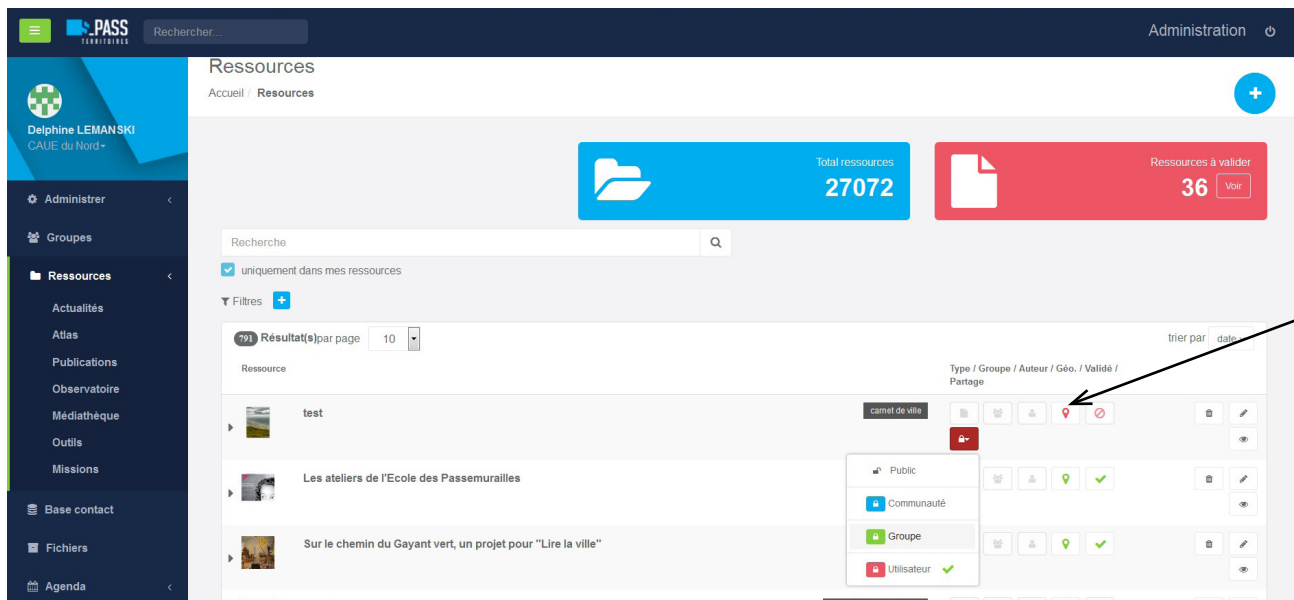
PASS TERRITOIRES

Recherche...

Administration

Delphine LEMANSKI
CAUE du Nord

Administrer
Groupes
Ressources
Actualités
Atlas
Publications
Observatoire
Médiathèque
Outils
Missions
Base contact
Fichiers
Agenda

Ressources
Accueil / Ressources

Total ressources
27072

Ressources à valider
36 Voir

Recherche

uniquement dans mes ressources

Filtres

791 Résultat(s) par page 10

trier par date

Ressource

Type / Groupe / Auteur / Géo. / Validé / Partage

test

carnet de ville

Les ateliers de l'Ecole des Passemurailles

Sur le chemin du Gayant vert, un projet pour "Lire la ville"

Public
Communauté
Groupe
Utilisateur